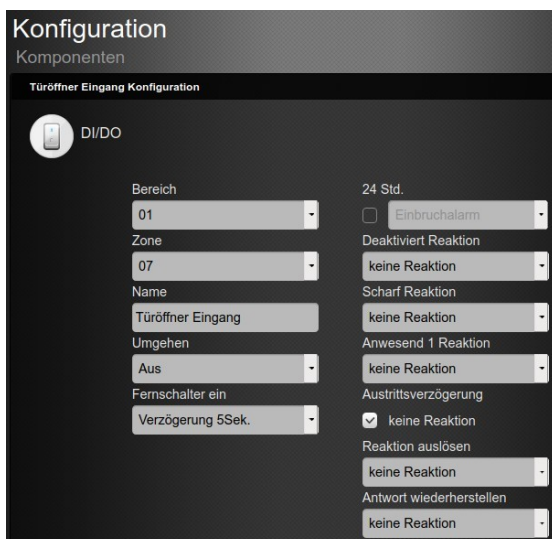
Konfiguration
Komponenten

Türöffner Eingang Konfiguration

DI/DO

Bereich
01
Zone
07
Name
Türöffner Eingang
Umgehen
Aus
Fernschalter ein
Verzögerung 5Sek.

24 Std.
Einbruchalarm
Deaktiviert Reaktion
keine Reaktion
Scharf Reaktion
keine Reaktion
Anwesend 1 Reaktion
keine Reaktion
Austrittsverzögerung
keine Reaktion
Reaktion auslösen
keine Reaktion
Antwort wiederherstellen
keine Reaktion